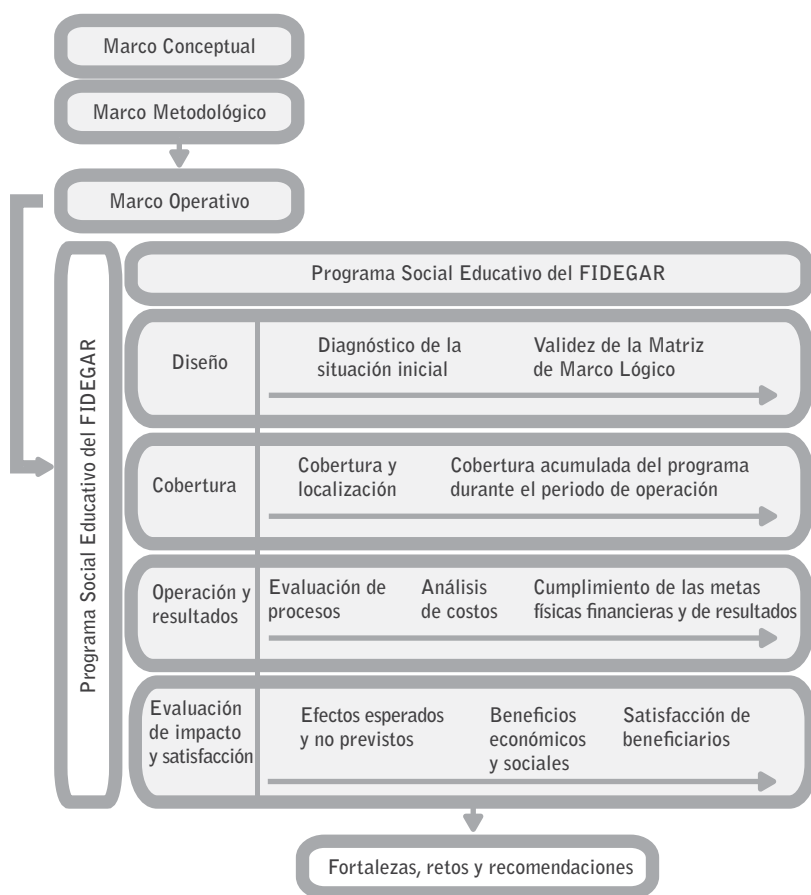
Marco Conceptual

Marco Metodológico

Marco Operativo

Programa Social Educativo del FIDEGAR

Programa Social Educativo del FIDEGAR

Diseño

Diagnóstico de la situación inicial

Validez de la Matriz de Marco Lógico

Cobertura

Cobertura y localización

Cobertura acumulada del programa durante el periodo de operación

Operación y resultados

Evaluación de procesos

Análisis de costos

Cumplimiento de las metas físicas financieras y de resultados

Evaluación de impacto y satisfacción

Efectos esperados y no previstos

Beneficios económicos y sociales

Satisfacción de beneficiarios

Fortalezas, retos y recomendaciones